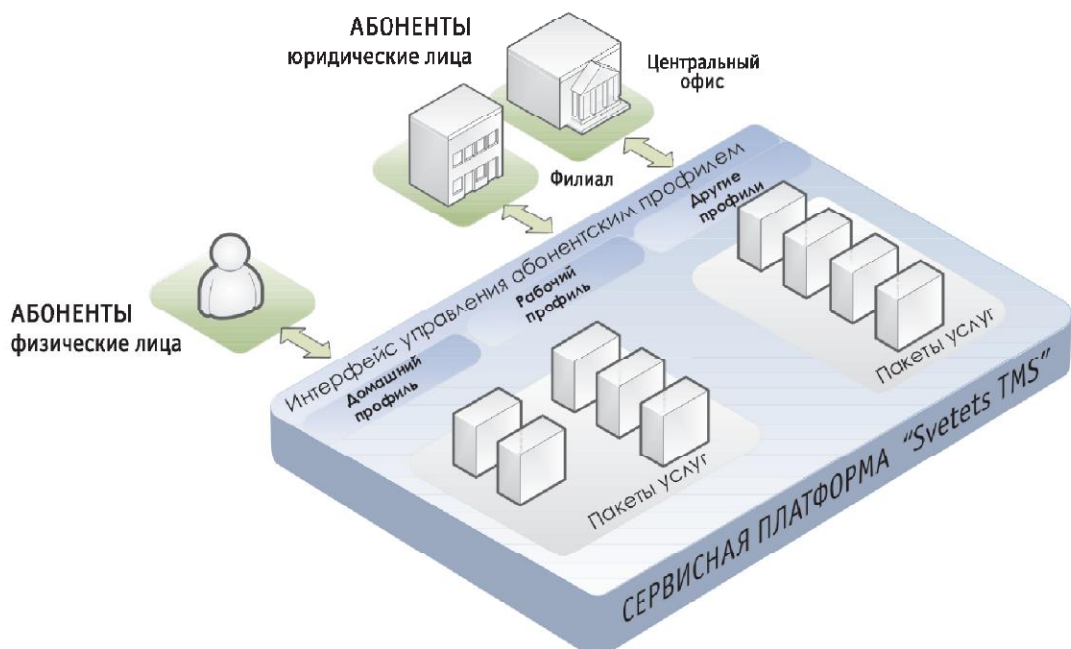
АБОНЕНТЫ
юридические лица

Центральный офис

Филиал

АБОНЕНТЫ
физические лица

Интерфейс управления абонентским профилем

Домашний профиль

Рабочий профиль

Другие профили

Пакеты услуг

Пакеты услуг

СЕРВИСНАЯ ПЛАТФОРМА "Svetets TMS"